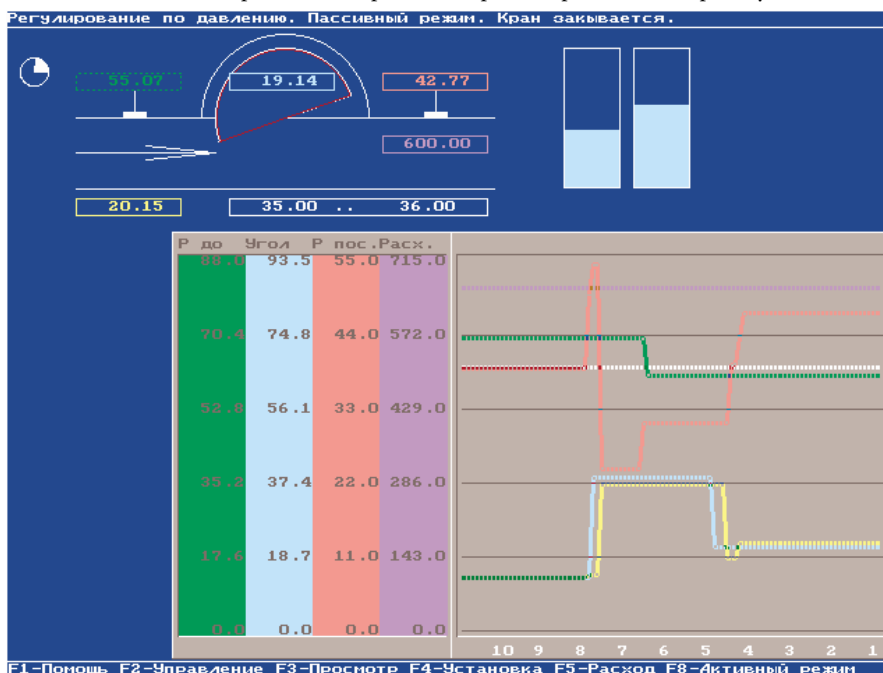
Регулирование по давлению. Пассивный режим. Кран закывается.

55.07
19.14
42.77
600.00
20.15
35.00 .. 36.00

| Р до | Угол | Р пос. | Расх. |
|---|---|---|---|
| 88.0 | 93.5 | 55.0 | 715.0 |
| 70.4 | 74.8 | 44.0 | 572.0 |
| 52.8 | 56.1 | 33.0 | 429.0 |
| 35.2 | 37.4 | 22.0 | 286.0 |
| 17.6 | 18.7 | 11.0 | 143.0 |
| 0.0 | 0.0 | 0.0 | 0.0 |

10 9 8 7 6 5 4 3 2 1

F1-Помощь F2-Управление F3-Просмотр F4-Установка F5-Расход F8-Активный режим